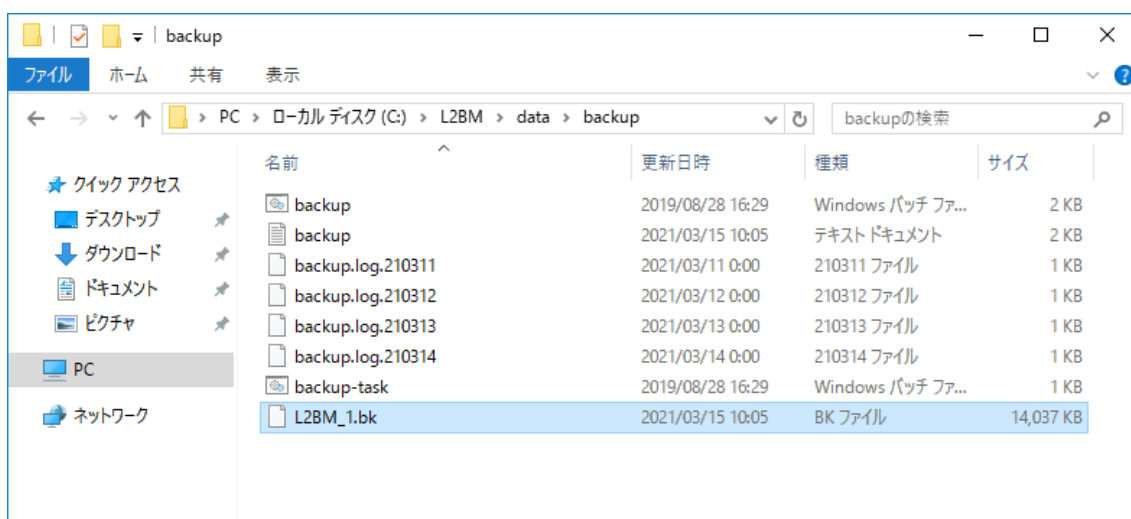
backup

ファイル ホーム 共有 表示

PC > ローカル ディスク (C:) > L2BM > data > backup

backupの検索

クイック アクセス
デスクトップ
ダウンロード
ドキュメント
ピクチャ
PC
ネットワーク

| 名前 | 更新日時 | 種類 | サイズ |
|---|---|---|---|
| backup | 2019/08/28 16:29 | Windows バッチ ファ... | 2 KB |
| backup | 2021/03/15 10:05 | テキスト ドキュメント | 2 KB |
| backup.log.210311 | 2021/03/11 0:00 | 210311 ファイル | 1 KB |
| backup.log.210312 | 2021/03/12 0:00 | 210312 ファイル | 1 KB |
| backup.log.210313 | 2021/03/13 0:00 | 210313 ファイル | 1 KB |
| backup.log.210314 | 2021/03/14 0:00 | 210314 ファイル | 1 KB |
| backup-task | 2019/08/28 16:29 | Windows バッチ ファ... | 1 KB |
| L2BM_1.bk | 2021/03/15 10:05 | BK ファイル | 14,037 KB |